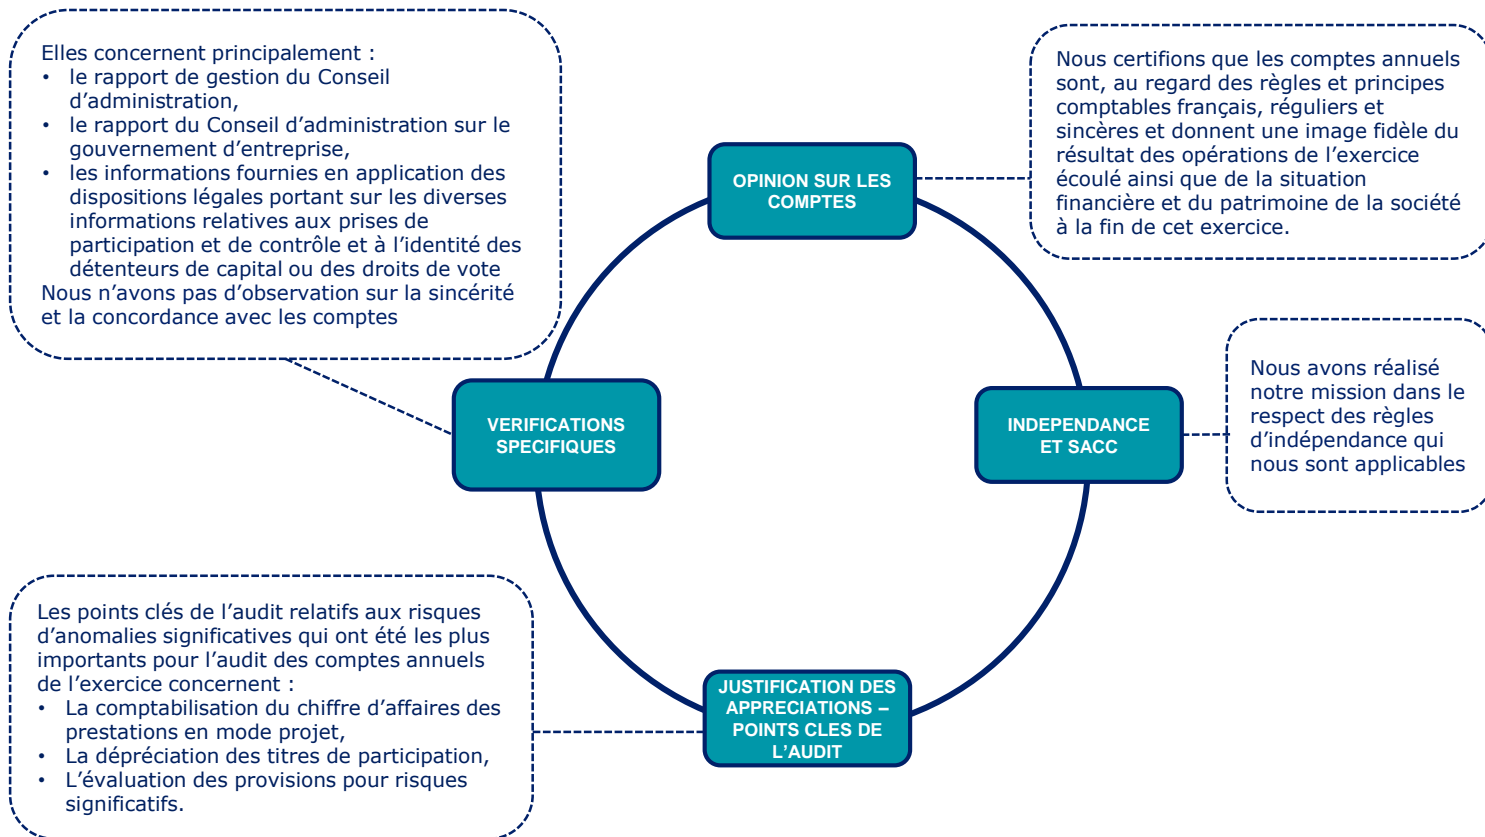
Elles concernent principalement :
• le rapport de gestion du Conseil d'administration,
• le rapport du Conseil d'administration sur le gouvernement d'entreprise,
• les informations fournies en application des dispositions légales portant sur les diverses informations relatives aux prises de participation et de contrôle et à l'identité des détenteurs de capital ou des droits de vote
Nous n'avons pas d'observation sur la sincérité et la concordance avec les comptes

OPINION SUR LES COMPTES

Nous certifions que les comptes annuels sont, au regard des règles et principes comptables français, réguliers et sincères et donnent une image fidèle du résultat des opérations de l'exercice écoulé ainsi que de la situation financière et du patrimoine de la société à la fin de cet exercice.

VERIFICATIONS SPECIFIQUES

INDEPENDANCE ET SACC

Nous avons réalisé notre mission dans le respect des règles d'indépendance qui nous sont applicables

Les points clés de l'audit relatifs aux risques d'anomalies significatives qui ont été les plus importants pour l'audit des comptes annuels de l'exercice concernent :
• La comptabilisation du chiffre d'affaires des prestations en mode projet,
• La dépréciation des titres de participation,
• L'évaluation des provisions pour risques significatifs.

JUSTIFICATION DES APPRECIATIONS – POINTS CLES DE L'AUDIT